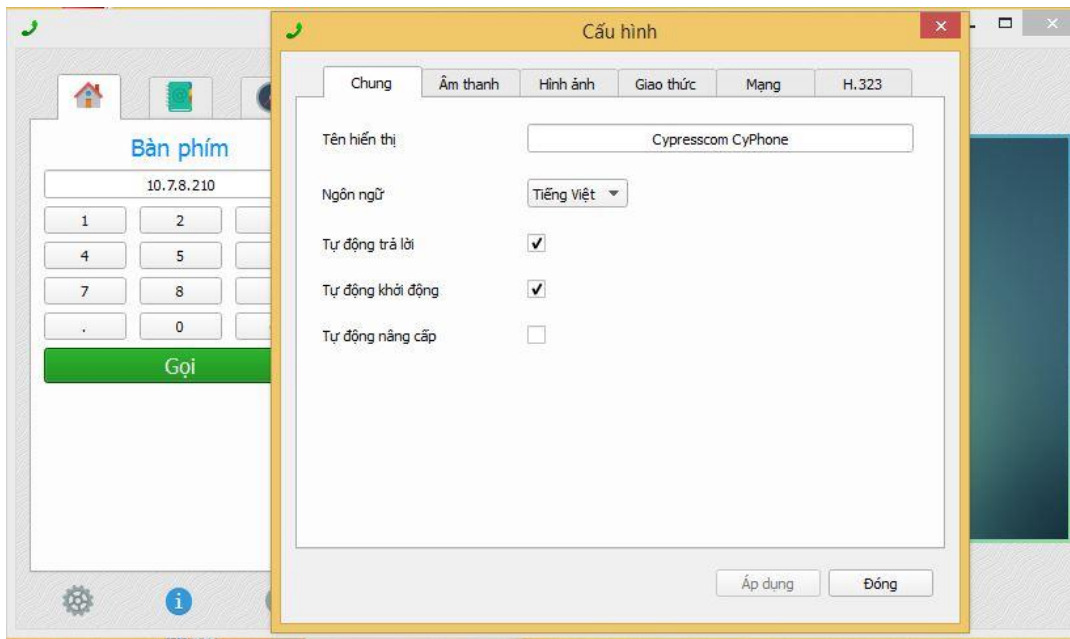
Bàn phím

10.7.8.210

1 2
4 5
7 8
. 0

Gọi

Cấu hình

Chung | Âm thanh | Hình ảnh | Giao thức | Mạng | H.323

Tên hiển thị Cypresscom CyPhone

Ngôn ngữ Tiếng Việt

Tự động trả lời

Tự động khởi động

Tự động nâng cấp

Áp dụng Đóng